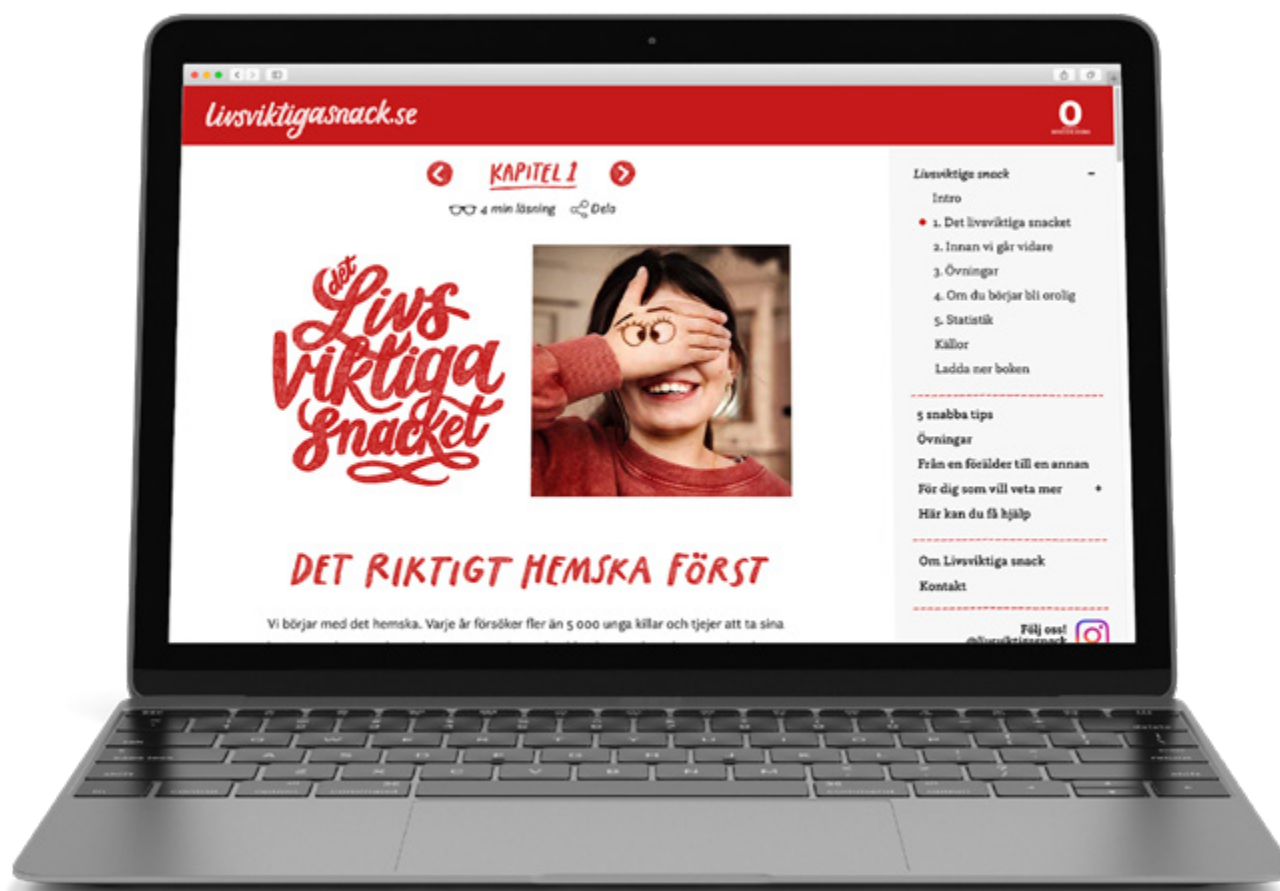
livsviktigasnack.se

KAPITEL 1

4 min läsning Dela

det Livs Viktiga snacket

DET RIKTIGT HEMSKA FÖRST

Vi börjar med det hemska. Varje år försöker fler än 5 000 unga killar och tjejer att ta sina

Livsviktiga snack -
Intro
1. Det livsviktiga snacket
2. Innan vi går vidare
3. Övningar
4. Om du börjar bli orolig
5. Statistik
Källor
Ladda ner boken

5 snabba tips
Övningar
Från en förälder till en annan
För dig som vill veta mer +
Här kan du få hjälp

Om Livsviktiga snack
Kontakt

Följ oss!
@livsviktigasnack